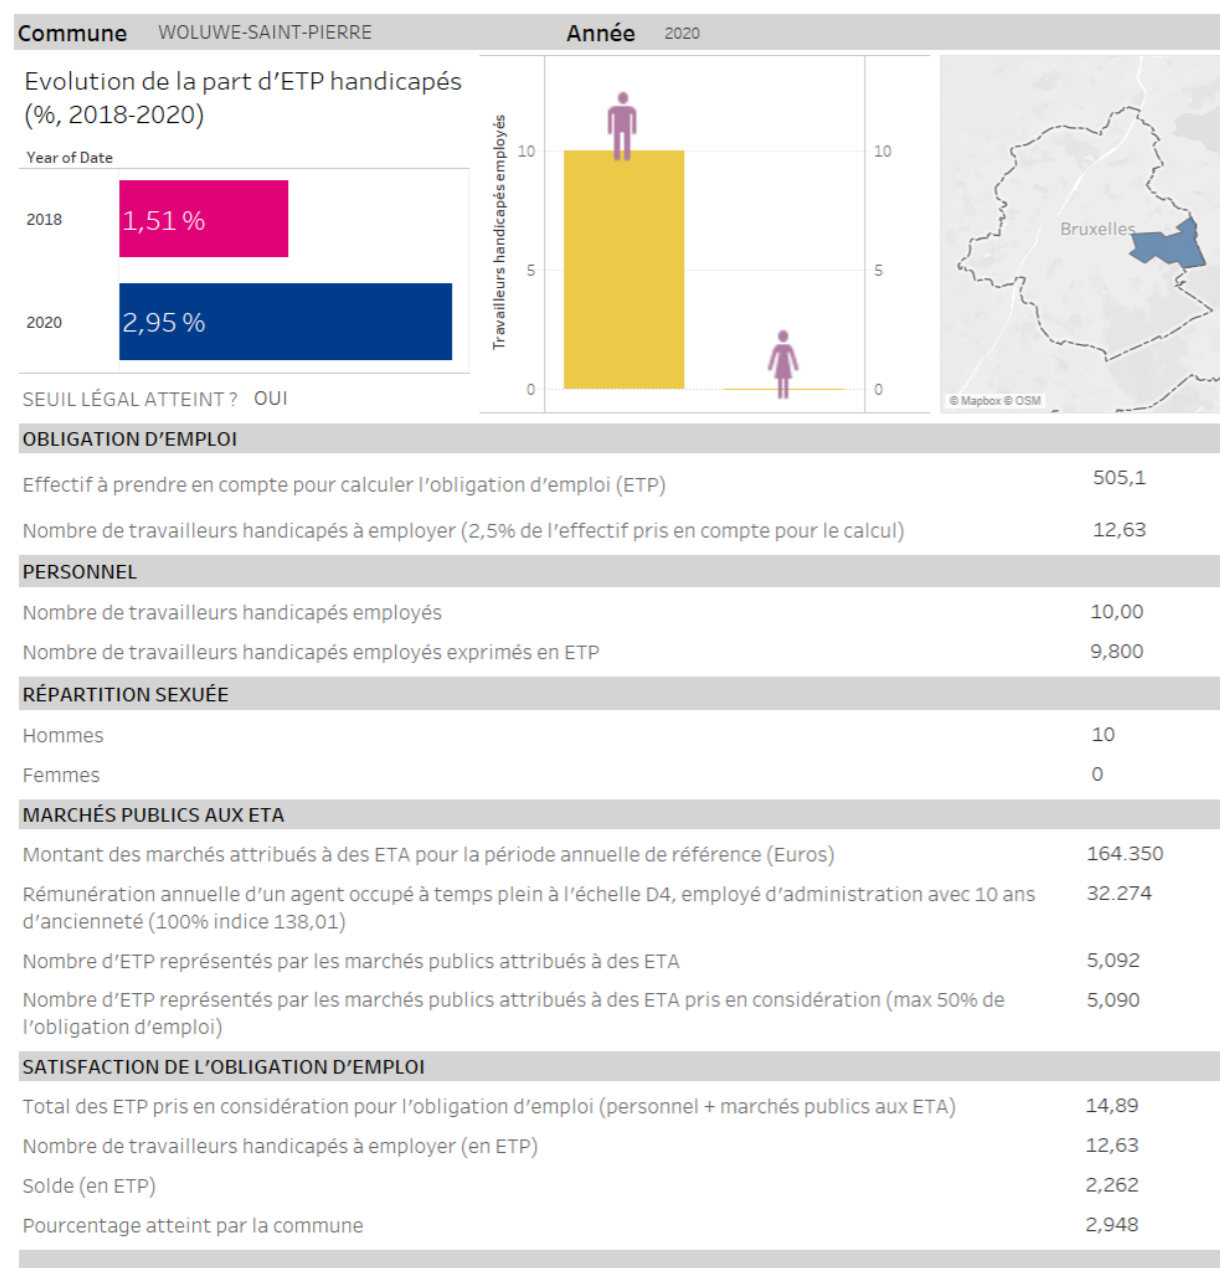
Commune WOLUWE-SAINT-PIERRE Année 2020

Evolution de la part d'ETP handicapés (%, 2018-2020)

Year of Date

2018 1,51 %

2020 2,95 %

SEUIL LÉGAL ATTEINT ? OUI

Travailleurs handicapés employés

10 5 0

10 5 0

Bruxelles

© Mapbox © OSM

OBLIGATION D'EMPLOI

Effectif à prendre en compte pour calculer l'obligation d'emploi (ETP) 505,1

Nombre de travailleurs handicapés à employer (2,5% de l'effectif pris en compte pour le calcul) 12,63

PERSONNEL

Nombre de travailleurs handicapés employés 10,00

Nombre de travailleurs handicapés employés exprimés en ETP 9,800

RÉPARTITION SEXUÉE

Hommes 10

Femmes 0

MARCHÉS PUBLICS AUX ETA

Montant des marchés attribués à des ETA pour la période annuelle de référence (Euros) 164.350

Rémunération annuelle d'un agent occupé à temps plein à l'échelle D4, employé d'administration avec 10 ans d'ancienneté (100% indice 138,01) 32.274

Nombre d'ETP représentés par les marchés publics attribués à des ETA 5,092

Nombre d'ETP représentés par les marchés publics attribués à des ETA pris en considération (max 50% de l'obligation d'emploi) 5,090

SATISFACTION DE L'OBLIGATION D'EMPLOI

Total des ETP pris en considération pour l'obligation d'emploi (personnel + marchés publics aux ETA) 14,89

Nombre de travailleurs handicapés à employer (en ETP) 12,63

Solde (en ETP) 2,262

Pourcentage atteint par la commune 2,948